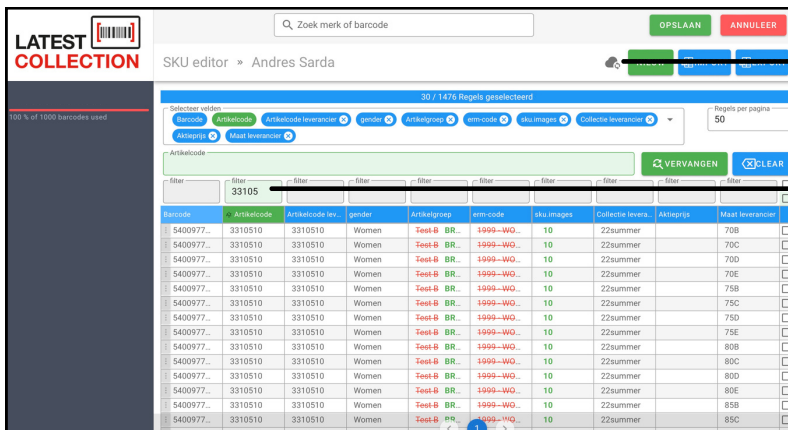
LATEST COLLECTION

Zoek merk of barcode

OPSLAAN ANNULEER

SKU editor » Andres Sarda

100 % of 1000 barcodes used

30 / 1476 Regels geselecteerd

Selecteer velden
Barcode Artikelcode Artikelcode leverancier gender Artikelgroep erm-code sku.images Collectie leverancier Aktieprijs Maat leverancier

Regels per pagina
50

Artikelcode

VERVANGEN CLEAR

filter
filter 33105
filter
filter
filter
filter
filter
filter
filter
filter

| Barcode | Artikelcode | Artikelcode lev... | gender | Artikelgroep | erm-code | sku.images | Collectie levera... | Aktieprijs | Maat leverancier |
|---|---|---|---|---|---|---|---|---|---|
| 5400977... | 3310510 | 3310510 | Women | Test B BR... | 1999 - WO... | 10 | 22summer | | 70B |
| 5400977... | 3310510 | 3310510 | Women | Test B BR... | 1999 - WO... | 10 | 22summer | | 70C |
| 5400977... | 3310510 | 3310510 | Women | Test B BR... | 1999 - WO... | 10 | 22summer | | 70D |
| 5400977... | 3310510 | 3310510 | Women | Test B BR... | 1999 - WO... | 10 | 22summer | | 70E |
| 5400977... | 3310510 | 3310510 | Women | Test B BR... | 1999 - WO... | 10 | 22summer | | 75B |
| 5400977... | 3310510 | 3310510 | Women | Test B BR... | 1999 - WO... | 10 | 22summer | | 75C |
| 5400977... | 3310510 | 3310510 | Women | Test B BR... | 1999 - WO... | 10 | 22summer | | 75D |
| 5400977... | 3310510 | 3310510 | Women | Test B BR... | 1999 - WO... | 10 | 22summer | | 75E |
| 5400977... | 3310510 | 3310510 | Women | Test B BR... | 1999 - WO... | 10 | 22summer | | 80B |
| 5400977... | 3310510 | 3310510 | Women | Test B BR... | 1999 - WO... | 10 | 22summer | | 80C |
| 5400977... | 3310510 | 3310510 | Women | Test B BR... | 1999 - WO... | 10 | 22summer | | 80D |
| 5400977... | 3310510 | 3310510 | Women | Test B BR... | 1999 - WO... | 10 | 22summer | | 80E |
| 5400977... | 3310510 | 3310510 | Women | Test B BR... | 1999 - WO... | 10 | 22summer | | 85B |
| 5400977... | 3310510 | 3310510 | Women | Test B BR... | 1999 - WO... | 10 | 22summer | | 85C |

1